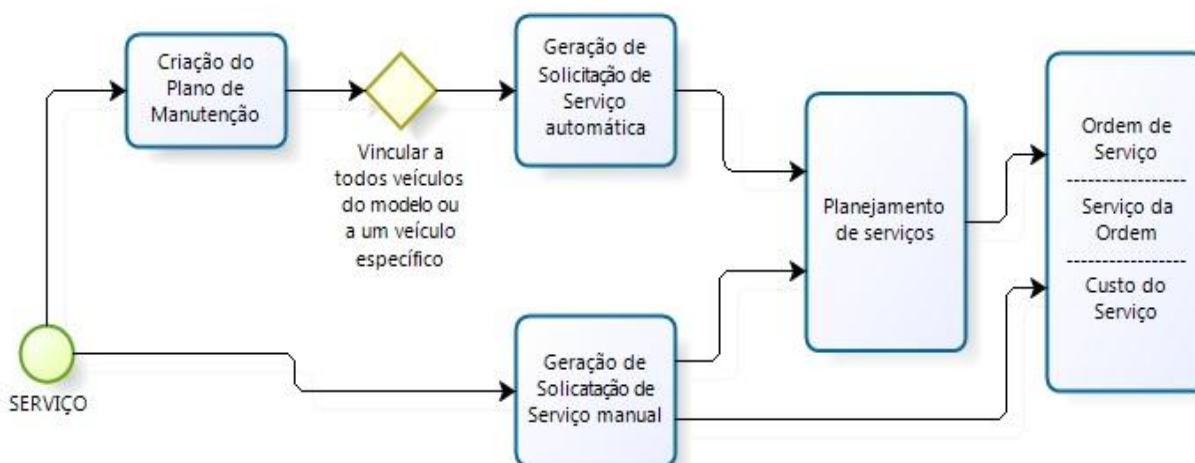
Criação do Plano de Manutenção

Vincular a todos veículos do modelo ou a um veículo específico

Geração de Solicitação de Serviço automática

Planejamento de serviços

Ordem de Serviço
---------------
Serviço da Ordem
---------------
Custo do Serviço

SERVIÇO

Geração de Solicatação de Serviço manual